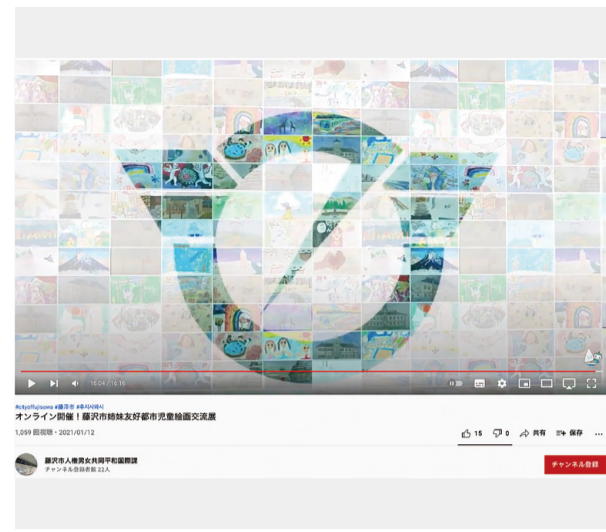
16:04 / 16:16

#cityoffujisawa #藤沢市 #후지사와시
オンライン開催！藤沢市姉妹友好都市児童絵画交流展

1,059 回視聴・2021/01/12

15 0 共有 保存 ...

藤沢市人権男女共同平和国際課
チャンネル登録者数 22人

チャンネル登録